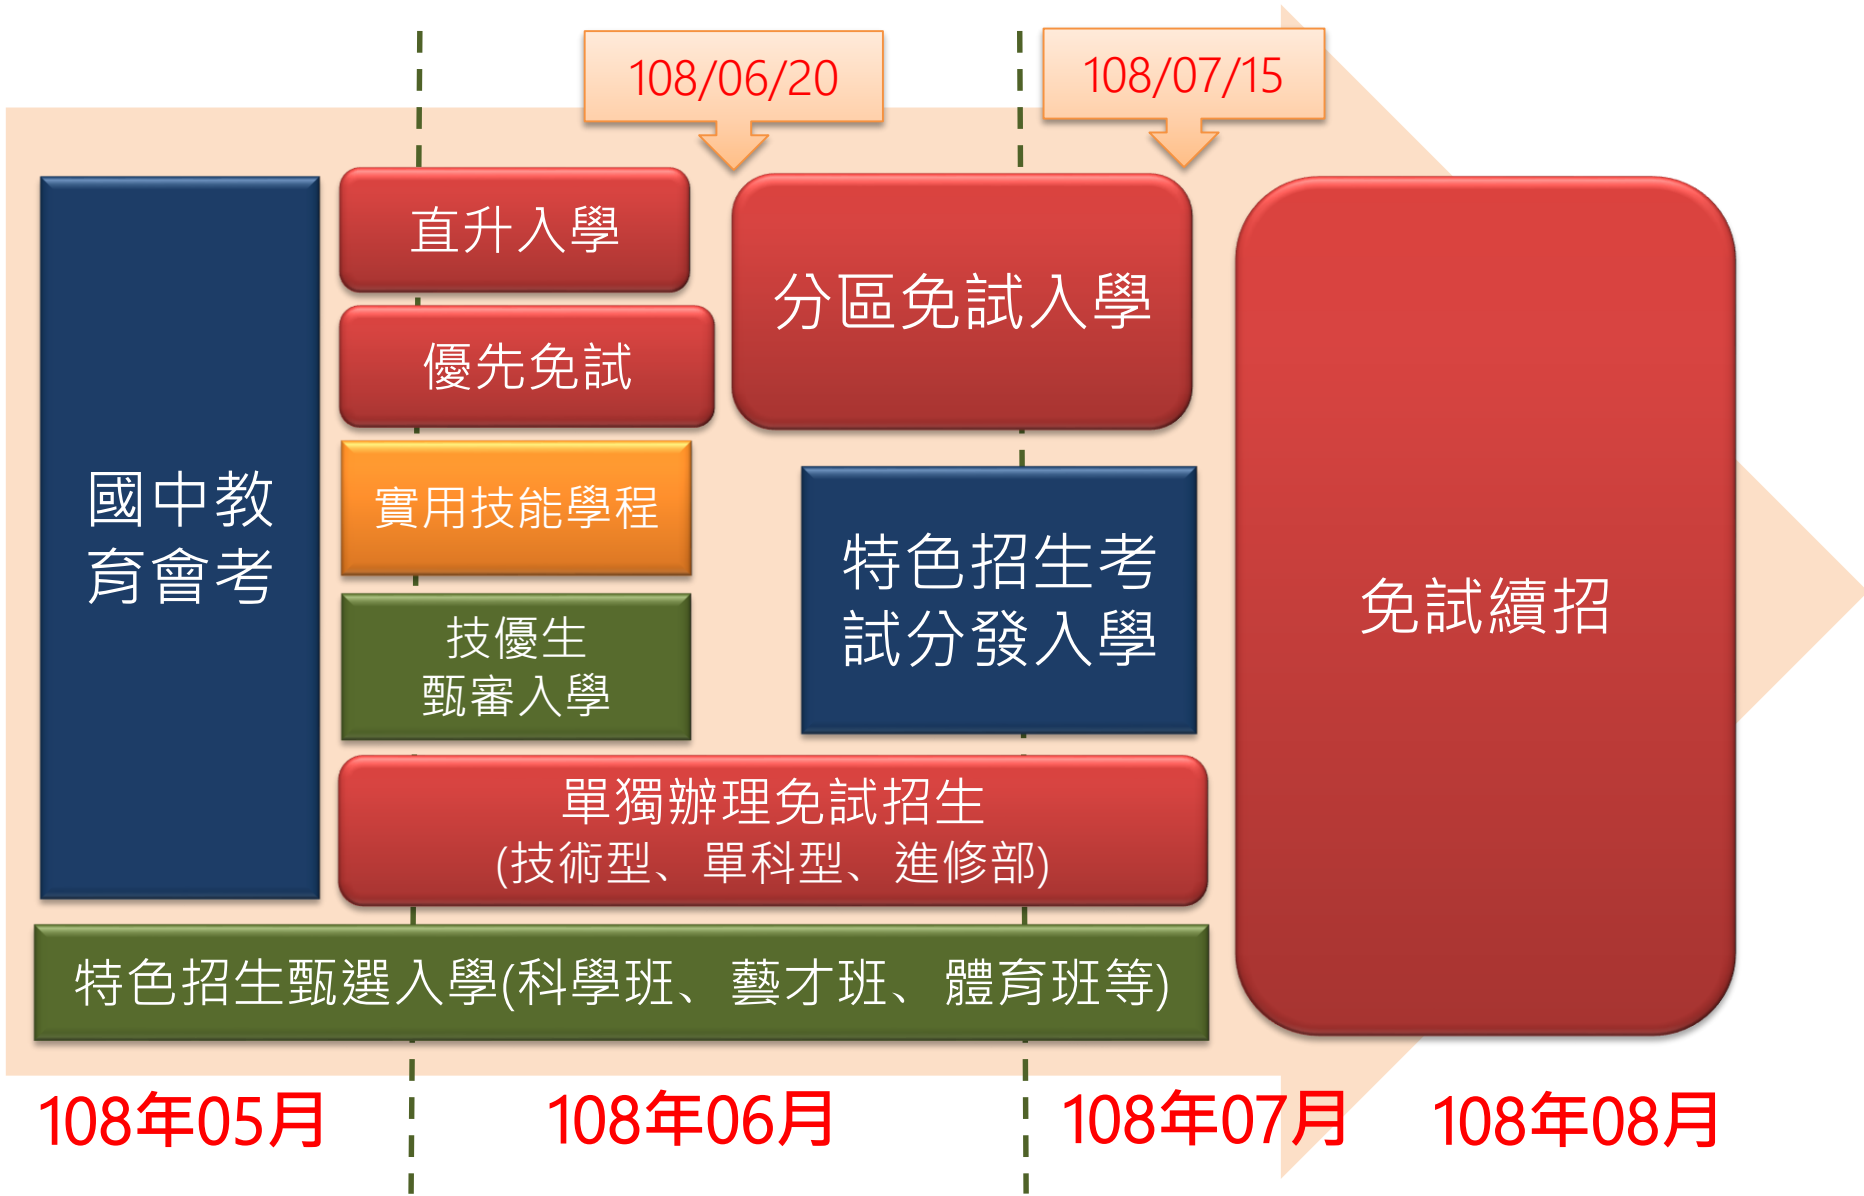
108/06/20

108/07/15

國中教育會考

直升入學

優先免試

實用技能學程

技優生甄審入學

分區免試入學

特色招生考試分發入學

免試續招

單獨辦理免試招生
(技術型、單科型、進修部)

特色招生甄選入學(科學班、藝才班、體育班等)

108年05月

108年06月

108年07月

108年08月